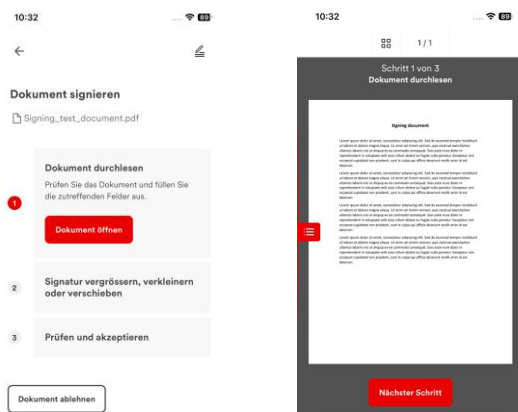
10:32

89

←

Dokument signieren

Signing_test_document.pdf

1

Dokument durchlesen

Prüfen Sie das Dokument und füllen Sie die zutreffenden Felder aus.

Dokument öffnen

2

Signatur vergrössern, verkleinern oder verschieben

3

Prüfen und akzeptieren

Dokument ablehnen

10:32

89

1/1

Schritt 1 von 3
Dokument durchlesen

Signing document

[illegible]

Nächster Schritt